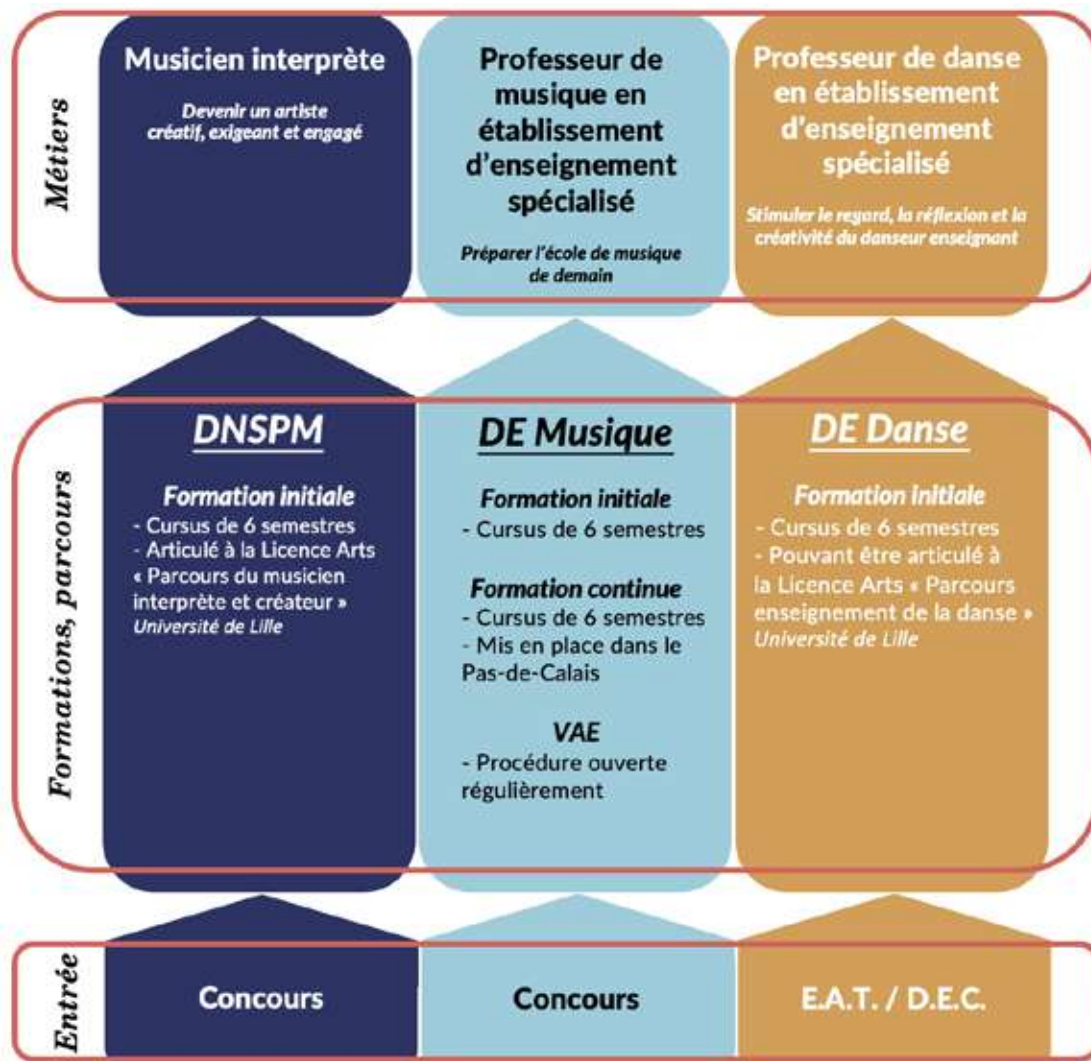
Métiers

Musicien interprète

Devenir un artiste créatif, exigeant et engagé

Professeur de musique en établissement d'enseignement spécialisé

Préparer l'école de musique de demain

Professeur de danse en établissement d'enseignement spécialisé

Stimuler le regard, la réflexion et la créativité du danseur enseignant

Formations, parcours

DNSPM

Formation initiale
- Cursus de 6 semestres
- Articulé à la Licence Arts « Parcours du musicien interprète et créateur » Université de Lille

DE Musique

Formation initiale
- Cursus de 6 semestres

Formation continue
- Cursus de 6 semestres
- Mis en place dans le Pas-de-Calais

VAE
- Procédure ouverte régulièrement

DE Danse

Formation initiale
- Cursus de 6 semestres
- Pouvant être articulé à la Licence Arts « Parcours enseignement de la danse » Université de Lille

Entrée

Concours

Concours

E.A.T. / D.E.C.